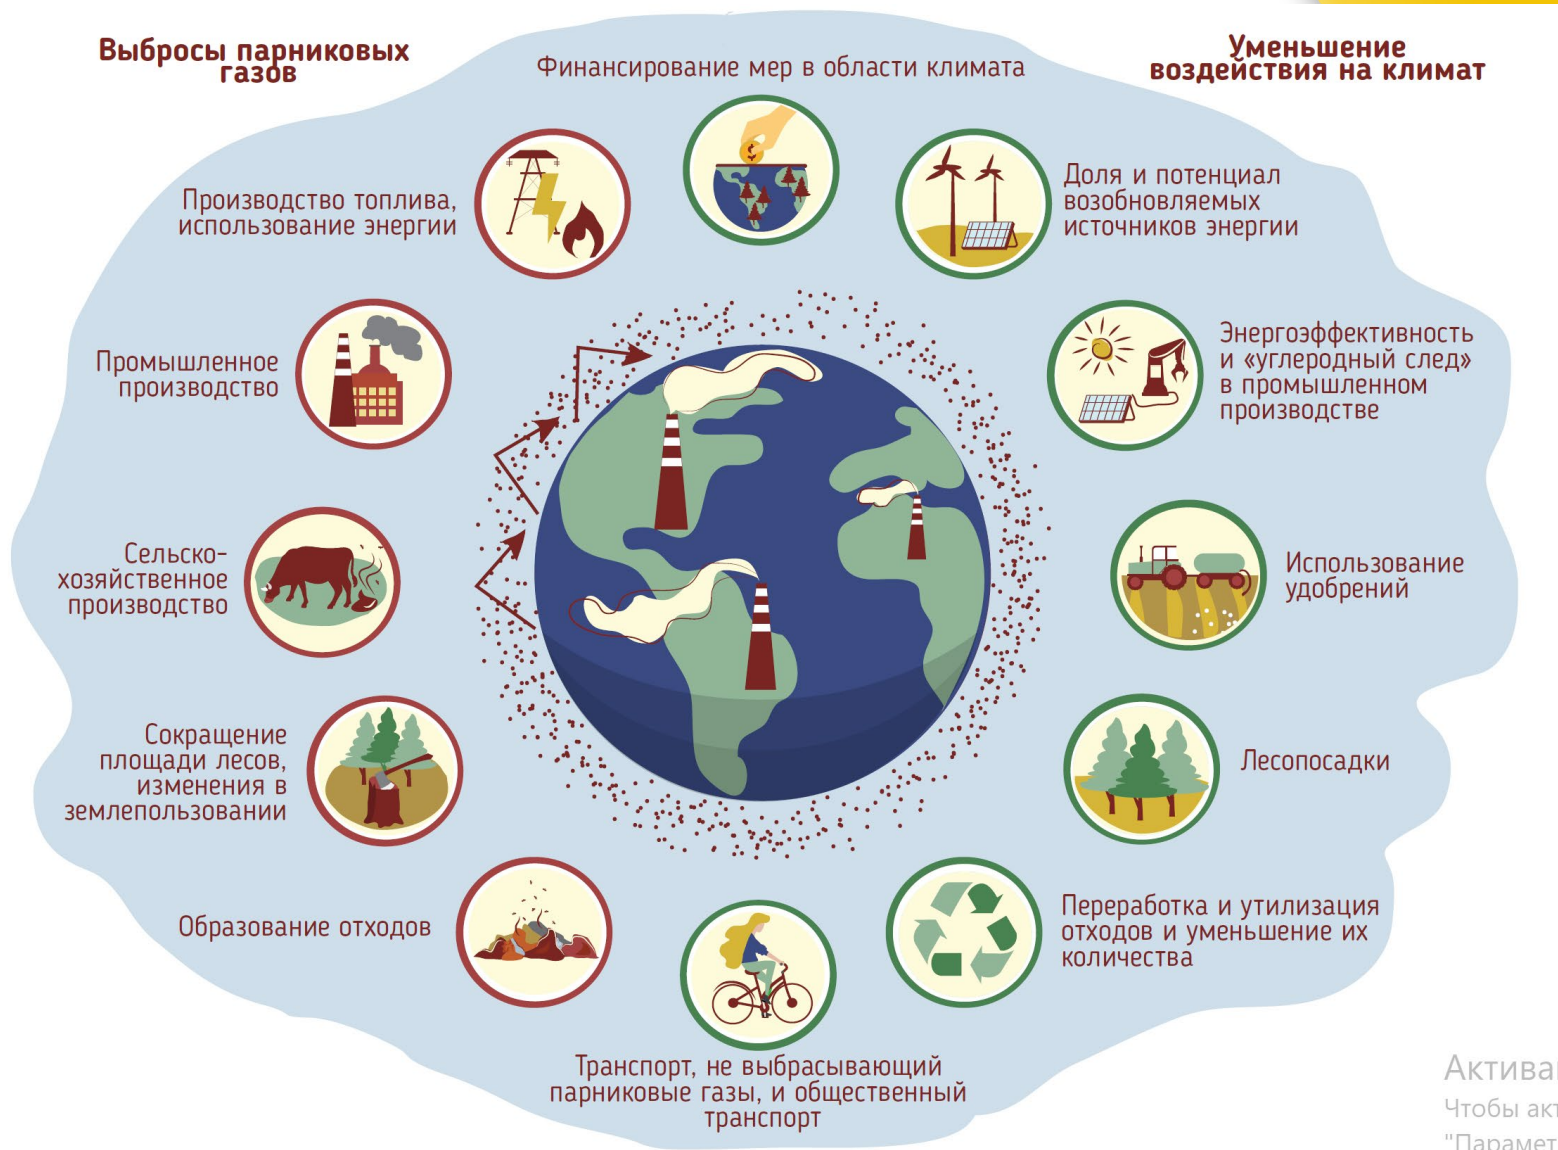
Выбросы парниковых газов

Финансирование мер в области климата

Уменьшение воздействия на климат

Производство топлива, использование энергии

Доля и потенциал возобновляемых источников энергии

Промышленное производство

Энергоэффективность и «углеродный след» в промышленном производстве

Сельскохозяйственное производство

Использование удобрений

Сокращение площади лесов, изменения в землепользовании

Лесопосадки

Образование отходов

Переработка и утилизация отходов и уменьшение их количества

Транспорт, не выбрасывающий парниковые газы, и общественный транспорт

Актива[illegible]
Чтобы акт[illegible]
"Парамет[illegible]